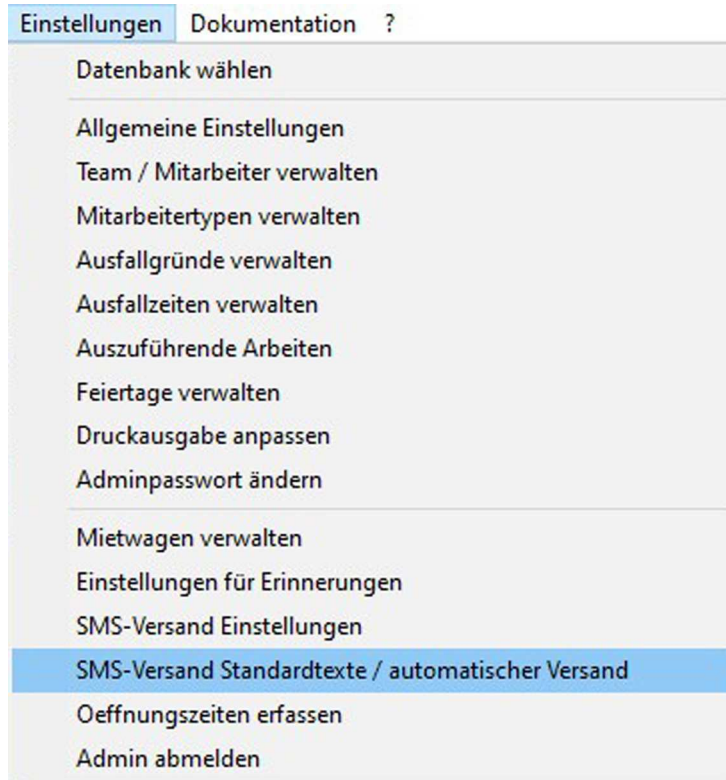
Einstellungen Dokumentation ?

Datenbank wählen

Allgemeine Einstellungen
Team / Mitarbeiter verwalten
Mitarbeitertypen verwalten
Ausfallgründe verwalten
Ausfallzeiten verwalten
Auszuführende Arbeiten
Feiertage verwalten
Druckausgabe anpassen
Adminpasswort ändern

Mietwagen verwalten
Einstellungen für Erinnerungen
SMS-Versand Einstellungen
SMS-Versand Standardtexte / automatischer Versand
Oeffnungszeiten erfassen
Admin abmelden